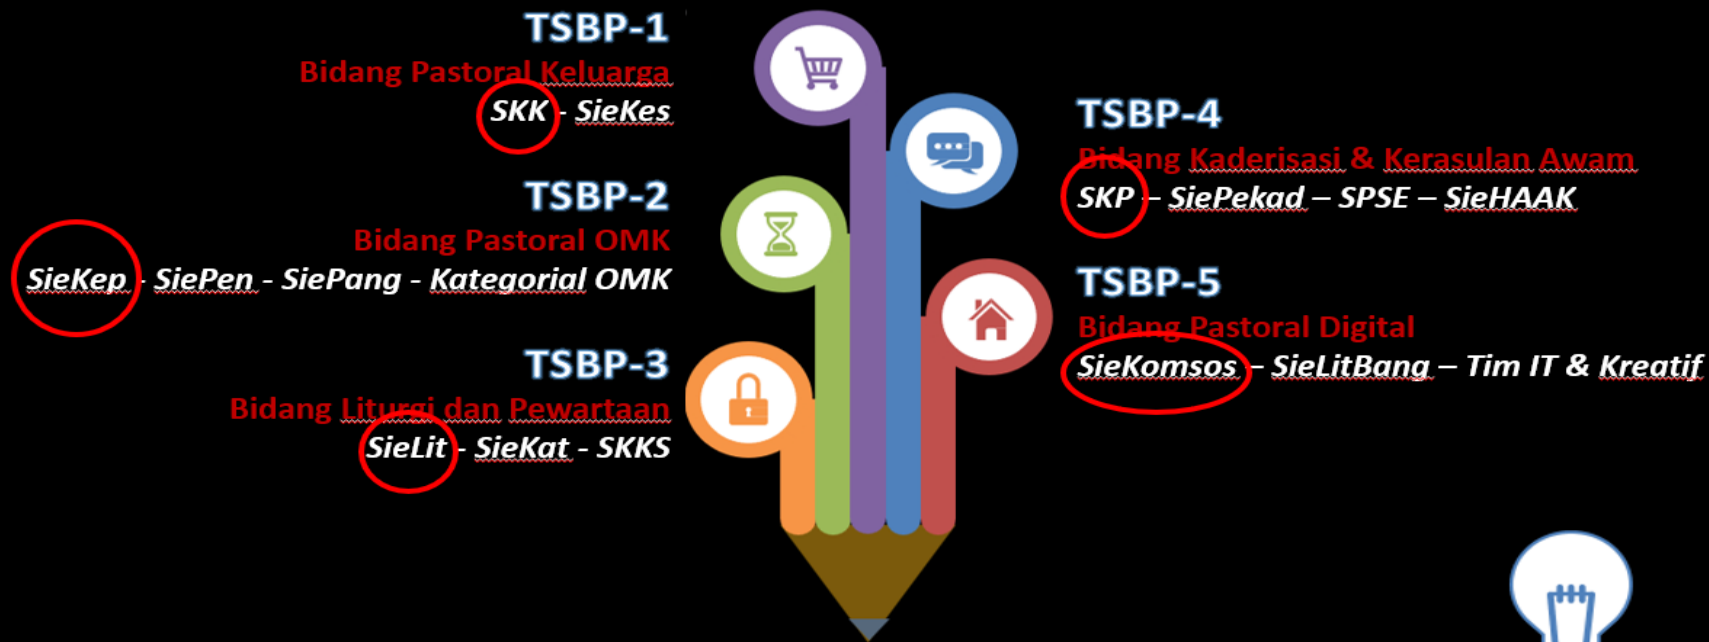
TSBP-1
Bidang Pastoral Keluarga
SKK - SieKes

TSBP-2
Bidang Pastoral OMK
SieKep - SiePen - SiePang - Kategorial OMK

TSBP-3
Bidang Liturgi dan Pewartaan
SieLit - SieKat - SKKS

TSBP-4
Bidang Kaderisasi & Kerasulan Awam
SKP – SiePekad – SPSE – SieHAAK

TSBP-5
Bidang Pastoral Digital
SieKomsos – SieLitBang – Tim IT & Kreatif